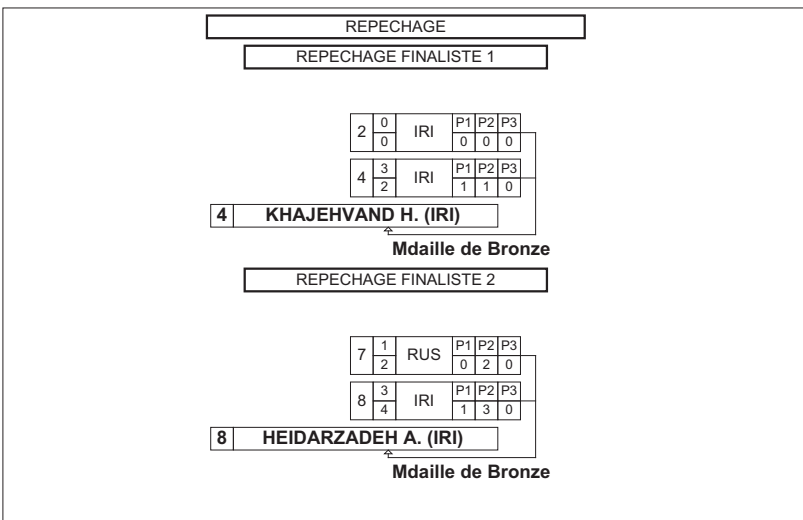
REPECHAGE

REPECHAGE FINALISTE 1

| 2 | 0 / 0 | IRI | P1 | P2 | P3 |
|---|---|---|---|---|---|
| | | | 0 | 0 | 0 |

| 4 | 3 / 2 | IRI | P1 | P2 | P3 |
|---|---|---|---|---|---|
| | | | 1 | 1 | 0 |

4 KHAJEHVAND H. (IRI)

Mdaille de Bronze

REPECHAGE FINALISTE 2

| 7 | 1 / 2 | RUS | P1 | P2 | P3 |
|---|---|---|---|---|---|
| | | | 0 | 2 | 0 |

| 8 | 3 / 4 | IRI | P1 | P2 | P3 |
|---|---|---|---|---|---|
| | | | 1 | 3 | 0 |

8 HEIDARZADEH A. (IRI)

Mdaille de Bronze